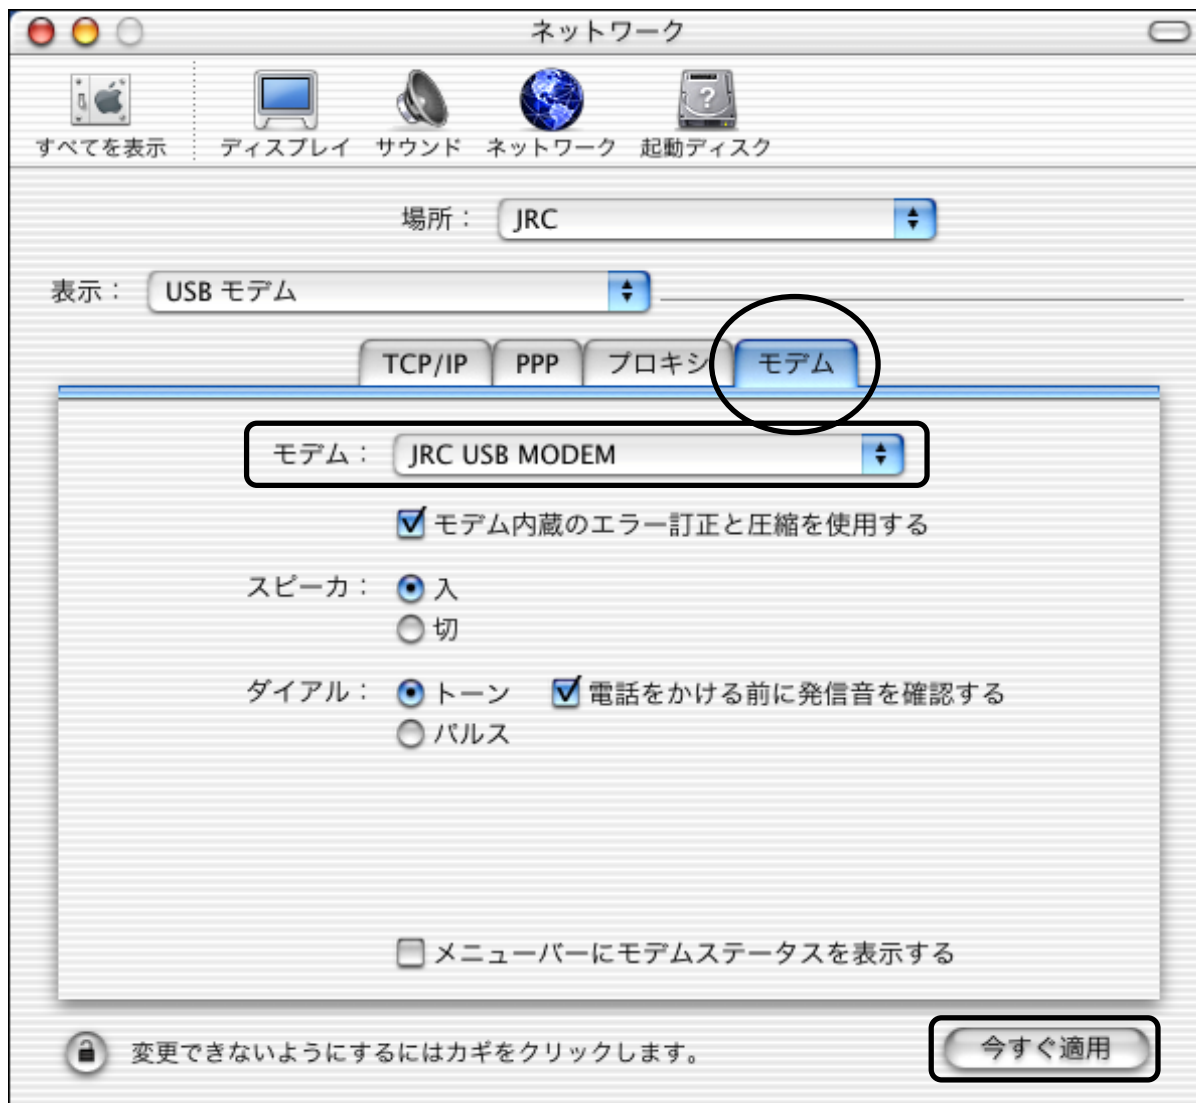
ネットワーク

すべてを表示 ディスプレイ サウンド ネットワーク 起動ディスク

場所： JRC

表示： USB モデム

TCP/IP PPP プロキシ モデム

モデム： JRC USB MODEM

モデム内蔵のエラー訂正と圧縮を使用する

スピーカ： 入
切

ダイアル： トーン 電話をかける前に発信音を確認する
パルス

メニューバーにモデムステータスを表示する

変更できないようにするにはカギをクリックします。

今すぐ適用